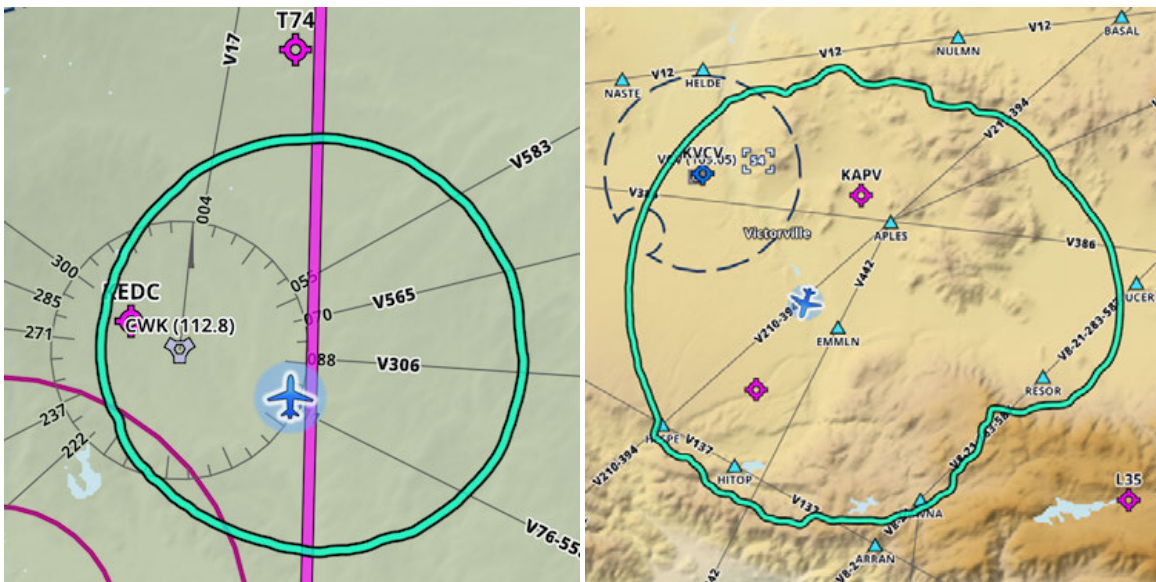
T74
V17
V583
004
300
285
271
EDC
CWK (112.8)
055
V565
070
088
V306
237
222
V76-55

V12
BASAL
NULMN
V12
NASTE
HELDE
KVCV
VCV (109.05)
34
V21-394
KAPV
V38
APLES
Victorville
V386
UCER
V442
V210-39
EMMLN
V8-21-283-587
RESOR
HESPE
V137
V210-394
HITOP
V137
L35
ARRAN
WNA